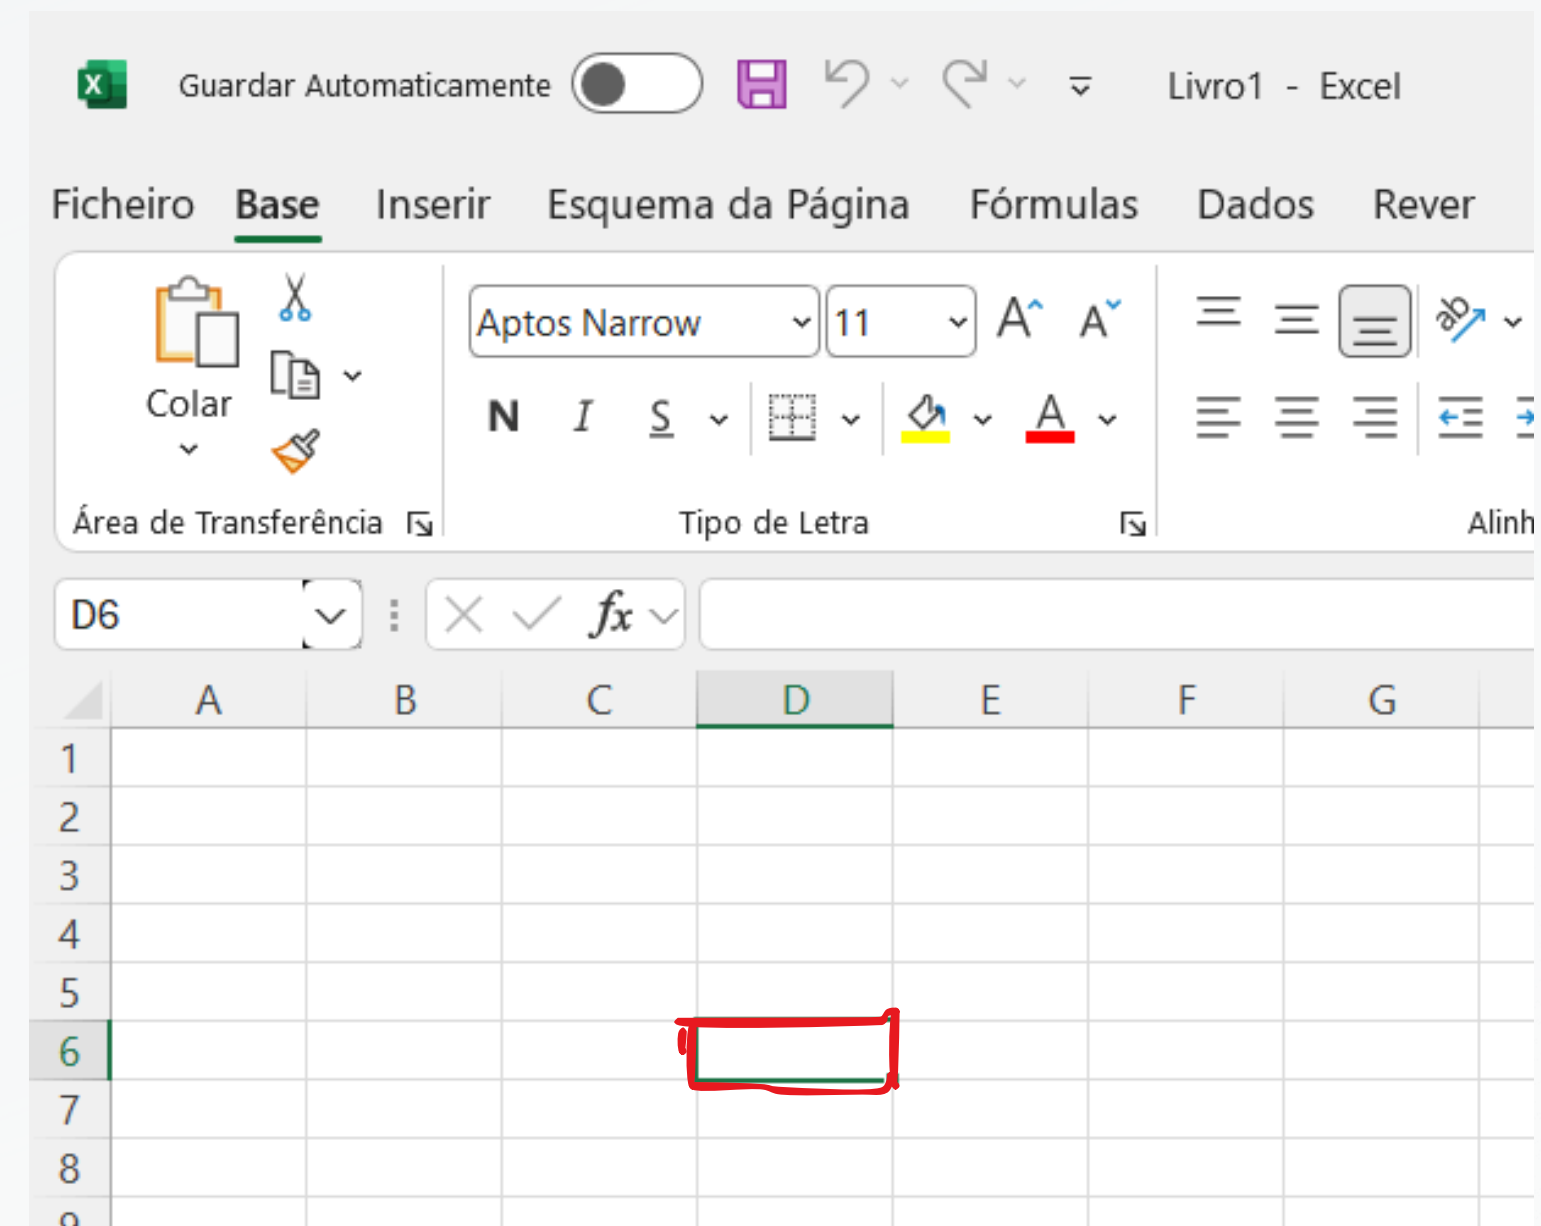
Guardar Automaticamente Livro1 - Excel

Ficheiro Base Inserir Esquema da Página Fórmulas Dados Rever

Colar

Área de Transferência

Aptos Narrow 11

N I S

Tipo de Letra

Alinh

D6

$fx$

| | A | B | C | D | E | F | G |
|---|---|---|---|---|---|---|---|
| 1 | | | | | | | |
| 2 | | | | | | | |
| 3 | | | | | | | |
| 4 | | | | | | | |
| 5 | | | | | | | |
| 6 | | | | | | | |
| 7 | | | | | | | |
| 8 | | | | | | | |
| 9 | | | | | | | |